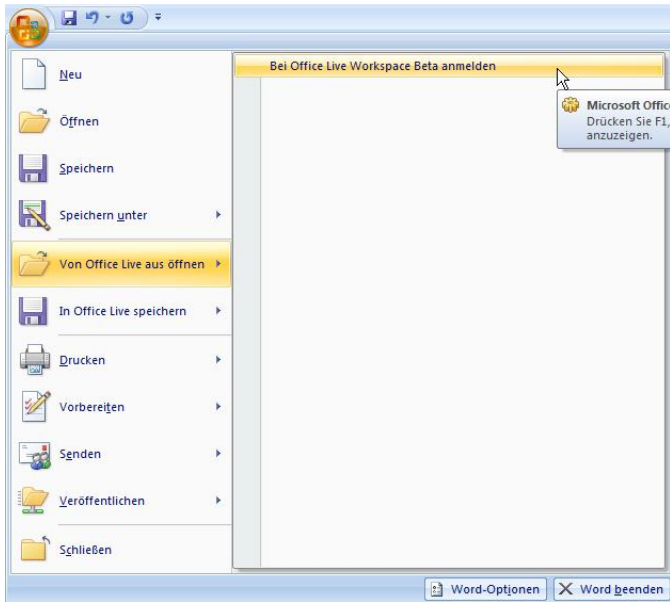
Neu

Öffnen

Speichern

Speichern unter

Von Office Live aus öffnen

In Office Live speichern

Drucken

Vorbereiten

Senden

Veröffentlichen

Schließen

Bei Office Live Workspace Beta anmelden

Microsoft Offic
Drücken Sie F1,
anzuzeigen.

Word-Optionen

Word beenden